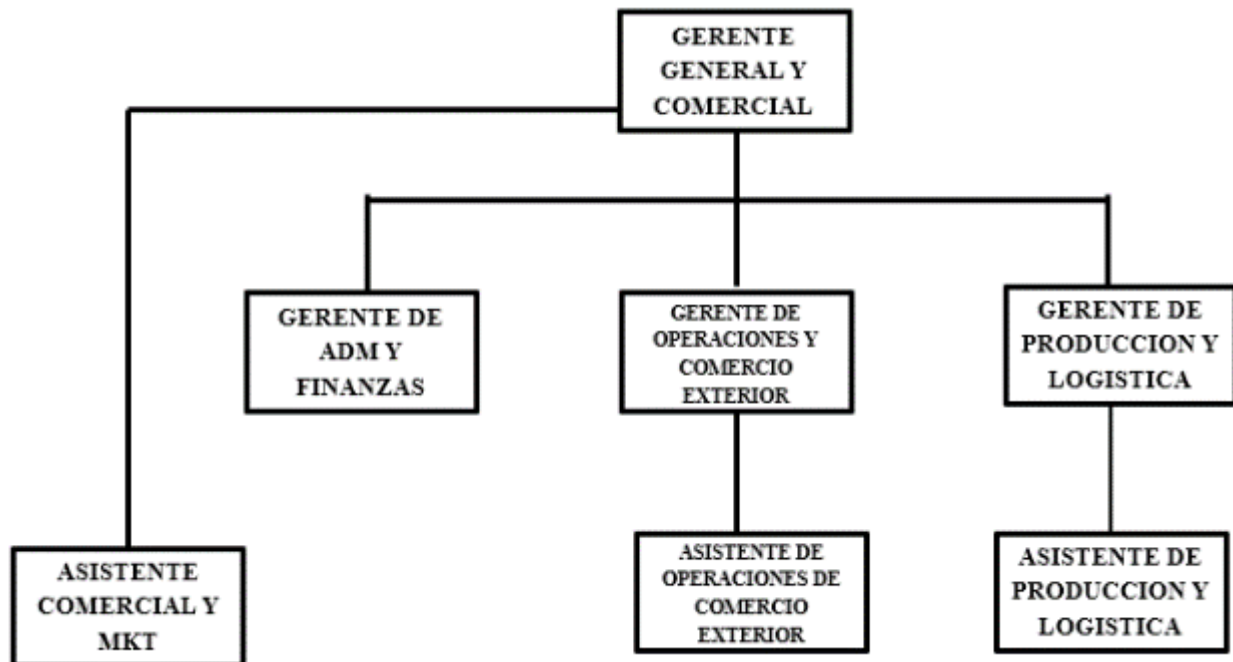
GERENTE GENERAL Y COMERCIAL

GERENTE DE ADM Y FINANZAS

GERENTE DE OPERACIONES Y COMERCIO EXTERIOR

GERENTE DE PRODUCCION Y LOGISTICA

ASISTENTE COMERCIAL Y MKT

ASISTENTE DE OPERACIONES DE COMERCIO EXTERIOR

ASISTENTE DE PRODUCCION Y LOGISTICA